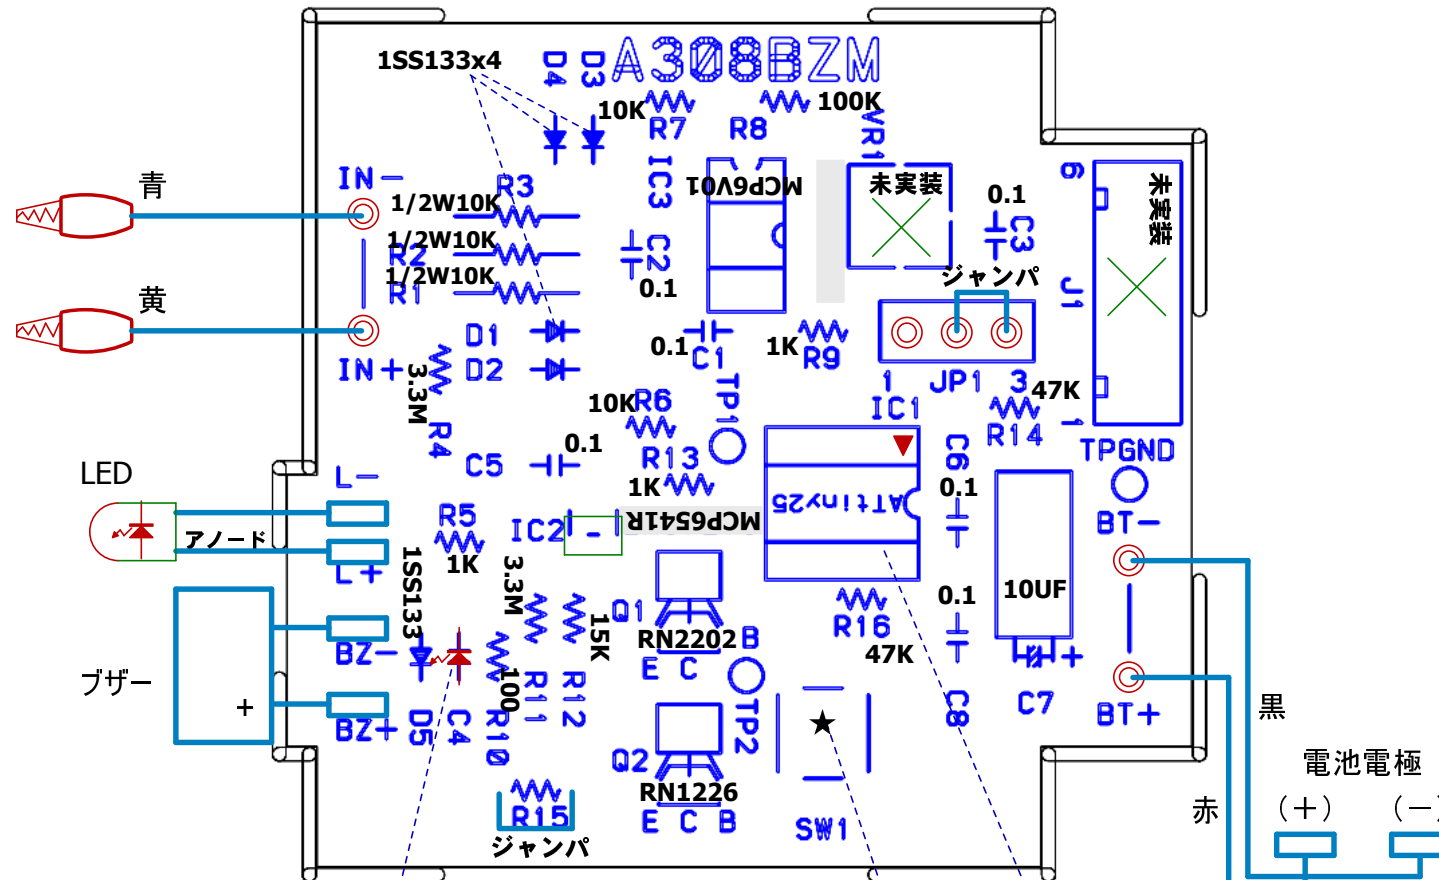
1SS133x4
D4 D3 A308BZM
10K R7 R8 100K
VR1
IC3 MCP6V01
未実装
0.1
C3
6
未実装
J1
青
IN−
1/2W10K R3
1/2W10K
R2
1/2W10K
R1
C2
0.1
ジャンパ
黄
D1
D2
IN+
3.3M
R4
0.1 C1
1K R9
1 JP1 3
47K
R14
1
TP1
10K R6
R13
1K
IC1
C6
0.1
TPGND
LED
L−
C5
0.1
アノード
L+
R5
1K
IC2
MCP6541R
ATtiny25
BT−
1SS133
3.3M
15K
Q1
RN2202
B
E C
R16
47K
0.1
10UF
ブザー
BZ−
+
BZ+
D5
C4
R10
100
R11
R12
TP2
C8
C7
BT+
黒
Q2
RN1226
E C B
★
SW1
電池電極
赤
(+) (−)
R15
ジャンパ